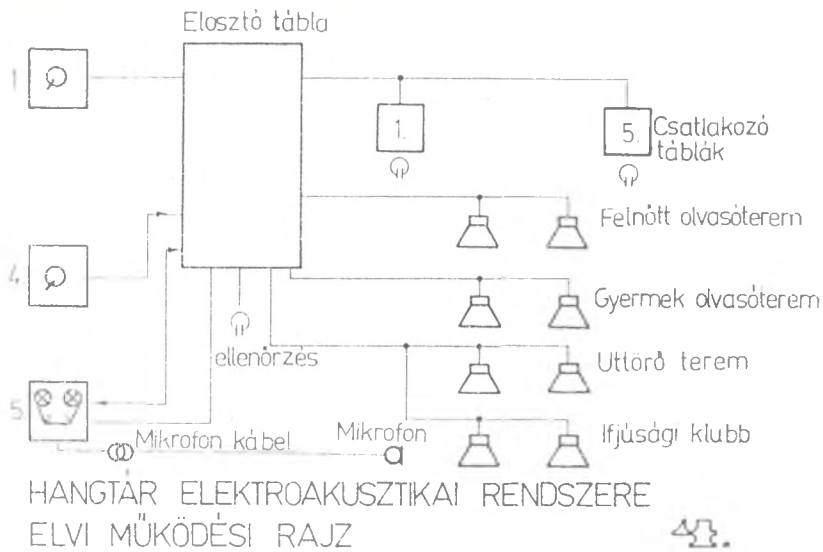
Elosztó tábla

1

4

5

1.

5. Csatlakozó táblák

Felnőtt olvasóterem

Gyermek olvasóterem

Úttörő terem

Ifjúsági klubb

ellenőrzés

Mikrofon

Mikrofon kábel

HANGTÁR ELEKTROAKUSZTIKAI RENDSZERE
ELVI MŰKÖDÉSI RAJZ

41.